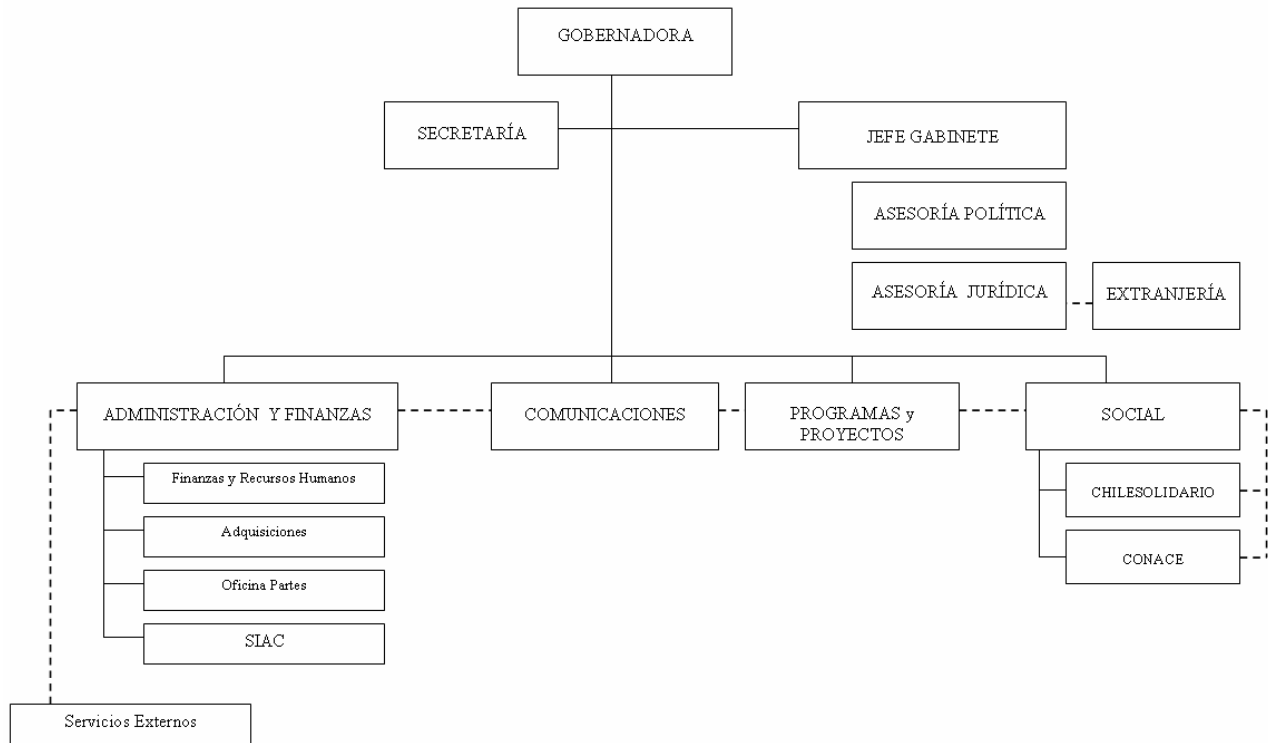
GOBERNADORA

SECRETARÍA

JEFE GABINETE

ASESORÍA POLÍTICA

ASESORÍA JURÍDICA

EXTRANJERÍA

ADMINISTRACIÓN Y FINANZAS

COMUNICACIONES

PROGRAMAS y PROYECTOS

SOCIAL

Finanzas y Recursos Humanos

Adquisiciones

Oficina Partes

SIAC

CHILESOLIDARIO

CONACE

Servicios Externos